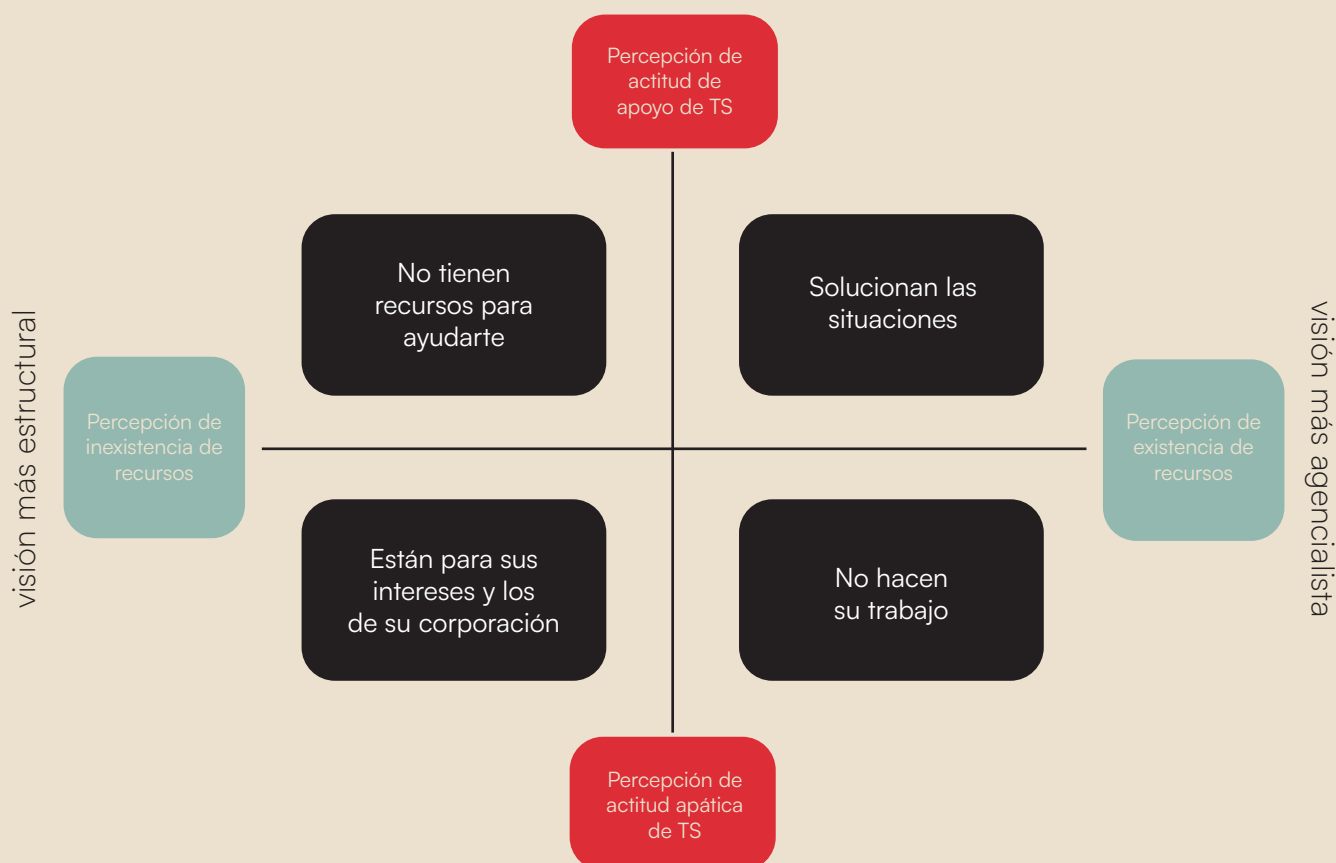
Percepción de actitud de apoyo de TS

visión más estructural

No tienen recursos para ayudarte

Solucionan las situaciones

visión más agencialista

Percepción de inexistencia de recursos

Percepción de existencia de recursos

Están para sus intereses y los de su corporación

No hacen su trabajo

Percepción de actitud apática de TS